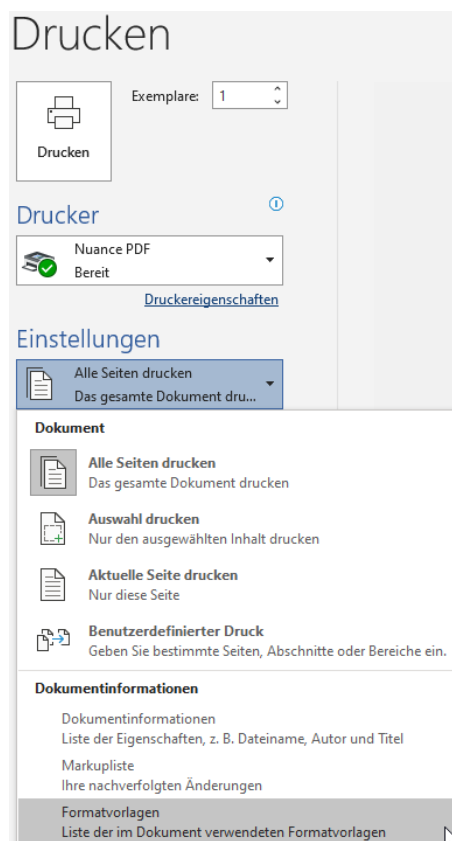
Drucken

Exemplare: 1

Drucken

Drucker

Nuance PDF
Bereit

Druckereigenschaften

Einstellungen

Alle Seiten drucken
Das gesamte Dokument dru...

Dokument

Alle Seiten drucken
Das gesamte Dokument drucken

Auswahl drucken
Nur den ausgewählten Inhalt drucken

Aktuelle Seite drucken
Nur diese Seite

Benutzerdefinierter Druck
Geben Sie bestimmte Seiten, Abschnitte oder Bereiche ein.

Dokumentinformationen

Dokumentinformationen
Liste der Eigenschaften, z. B. Dateiname, Autor und Titel

Markupliste
Ihre nachverfolgten Änderungen

Formatvorlagen
Liste der im Dokument verwendeten Formatvorlagen